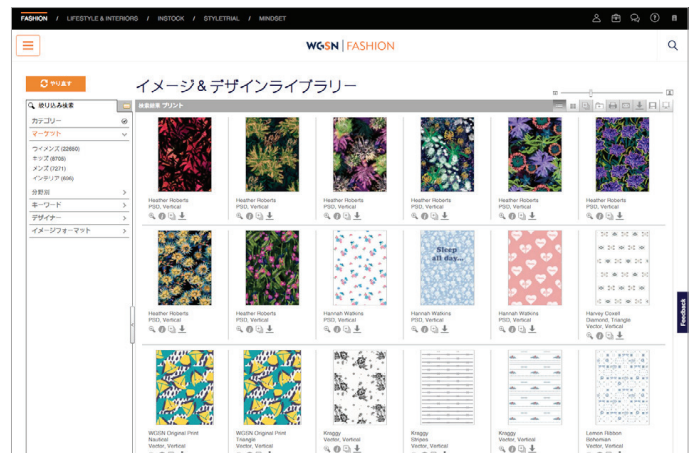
FASHION / LIFESTYLE & INTERIORS / INSTOCK / STYLETRIAL / MINDSET

WGSN | FASHION

やり直す

イメージ＆デザインライブラリー

絞り込み検索

検索結果 プリント

カテゴリー

マーケット

ウィメンズ (22680)
キッズ (8705)
メンズ (7271)
インテリア (606)

分野別

キーワード

デザイナー

イメージフォーマット

Heather Roberts
PSD, Vertical

Heather Roberts
PSD, Vertical

Heather Roberts
PSD, Vertical

Heather Roberts
PSD, Vertical

Heather Roberts
PSD, Vertical

Heather Roberts
PSD, Vertical

Heather Roberts
PSD, Vertical

Heather Roberts
PSD, Vertical

Hannah Watkins
PSD, Vertical

Sleep all day...

Hannah Watkins
PSD, Vertical

Hannah Watkins
PSD, Vertical

Harvey Cowell
Diamond, Triangle
Vector, Vertical

WGSN Original Print
Nautical
Vector, Vertical

WGSN Original Print
Triangle
Vector, Vertical

Kraggy
Vector, Vertical

Kraggy
Stripes
Vector, Vertical

Kraggy
Vector, Vertical

Lemon Ribbon
Bohemian
Vector, Vertical

Feedback